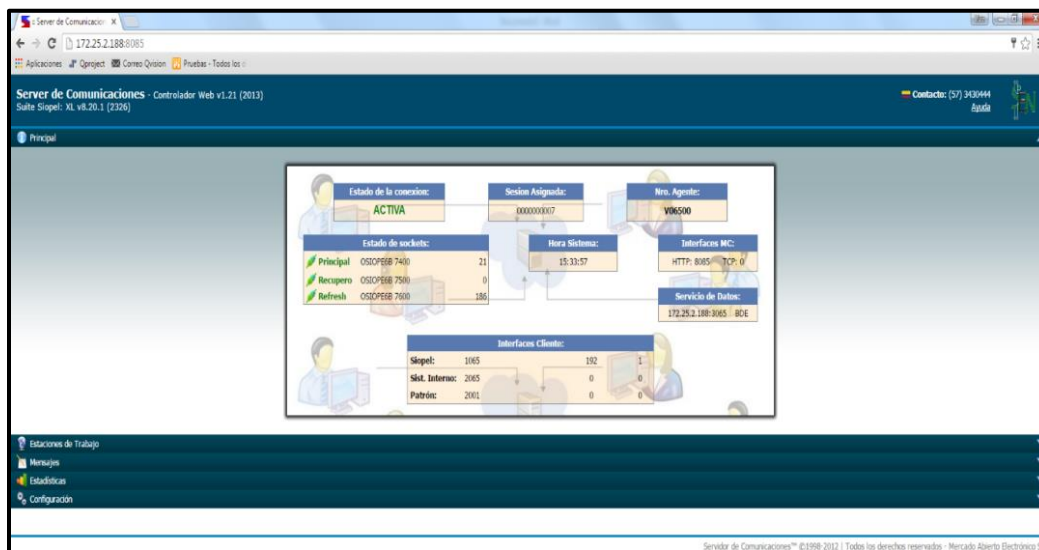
:: Server de Comunicacion ×

172.25.2.188:8085

Aplicaciones Qproject Correo Qvision Pruebas - Todos los

Server de Comunicaciones - Controlador Web v1.21 (2013)
Suite Siopel: XL v8.20.1 (2326)

Contacto: (57) 3430444
Ayuda

Principal

Estado de la conexion:
ACTIVA

Sesion Asignada:
0000000007

Nro. Agente:
V06500

Estado de sockets:

| | | |
|---|---|---|
| Principal | OSIOPE6B 7400 | 21 |
| Recupero | OSIOPE6B 7500 | 0 |
| Refresh | OSIOPE6B 7600 | 186 |

Hora Sistema:
15:33:57

Interfaces MC:
HTTP: 8085 TCP: 0

Servicio de Datos:
172.25.2.188:1065 BDE

Interfaces Cliente:

| | | | |
|---|---|---|---|
| Siopel: | 1065 | 192 | 1 |
| Sist. Interno: | 2065 | 0 | 0 |
| Patrón: | 2001 | 0 | 0 |

Estaciones de Trabajo
Mensajes
Estadísticas
Configuración

Servidor de Comunicaciones™ ©1998-2012 | Todos los derechos reservados - Mercado Abierto Electrónico